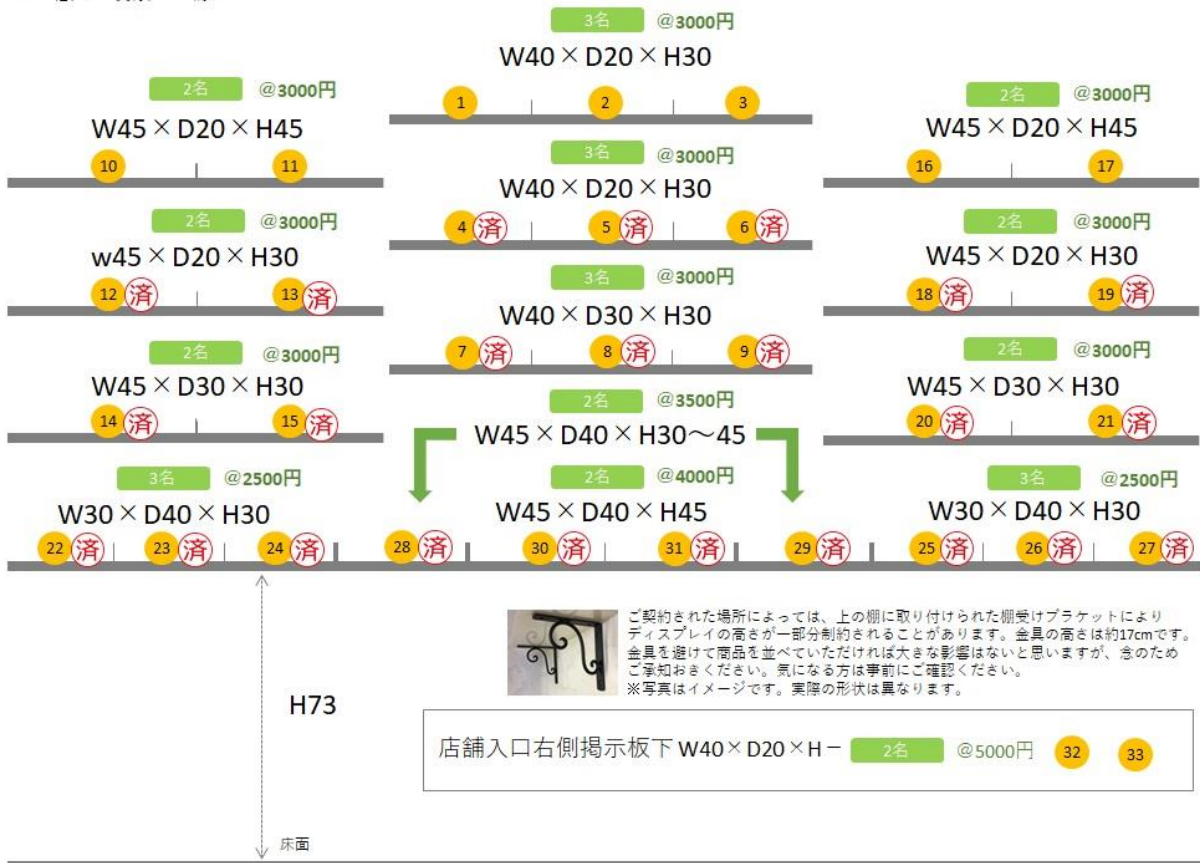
3名 @3000円
W40 × D20 × H30
1 2 3

2名 @3000円
W45 × D20 × H45
10 11

2名 @3000円
W45 × D20 × H45
16 17

3名 @3000円
W40 × D20 × H30
4 済 5 済 6 済

2名 @3000円
w45 × D20 × H30
12 済 13 済

2名 @3000円
W45 × D20 × H30
18 済 19 済

3名 @3000円
W40 × D30 × H30
7 済 8 済 9 済

2名 @3000円
W45 × D30 × H30
14 済 15 済

2名 @3000円
W45 × D30 × H30
20 済 21 済

2名 @3500円
W45 × D40 × H30〜45

3名 @2500円
W30 × D40 × H30
22 済 23 済 24 済

2名 @4000円
W45 × D40 × H45
28 済 30 済 31 済 29 済

3名 @2500円
W30 × D40 × H30
25 済 26 済 27 済

ご契約された場所によっては、上の棚に取り付けられた棚受けブラケットにより ディスプレイの高さが一部分制約されることがあります。金具の高さは約17cmです。 金具を避けて商品を並べていただければ大きな影響はないと思いますが、念のため ご承知おきください。気になる方は事前にご確認ください。
※写真はイメージです。実際の形状は異なります。

H73

店舗入口右側掲示板下 W40 × D20 × H − 2名 @5000円 32 33

床面